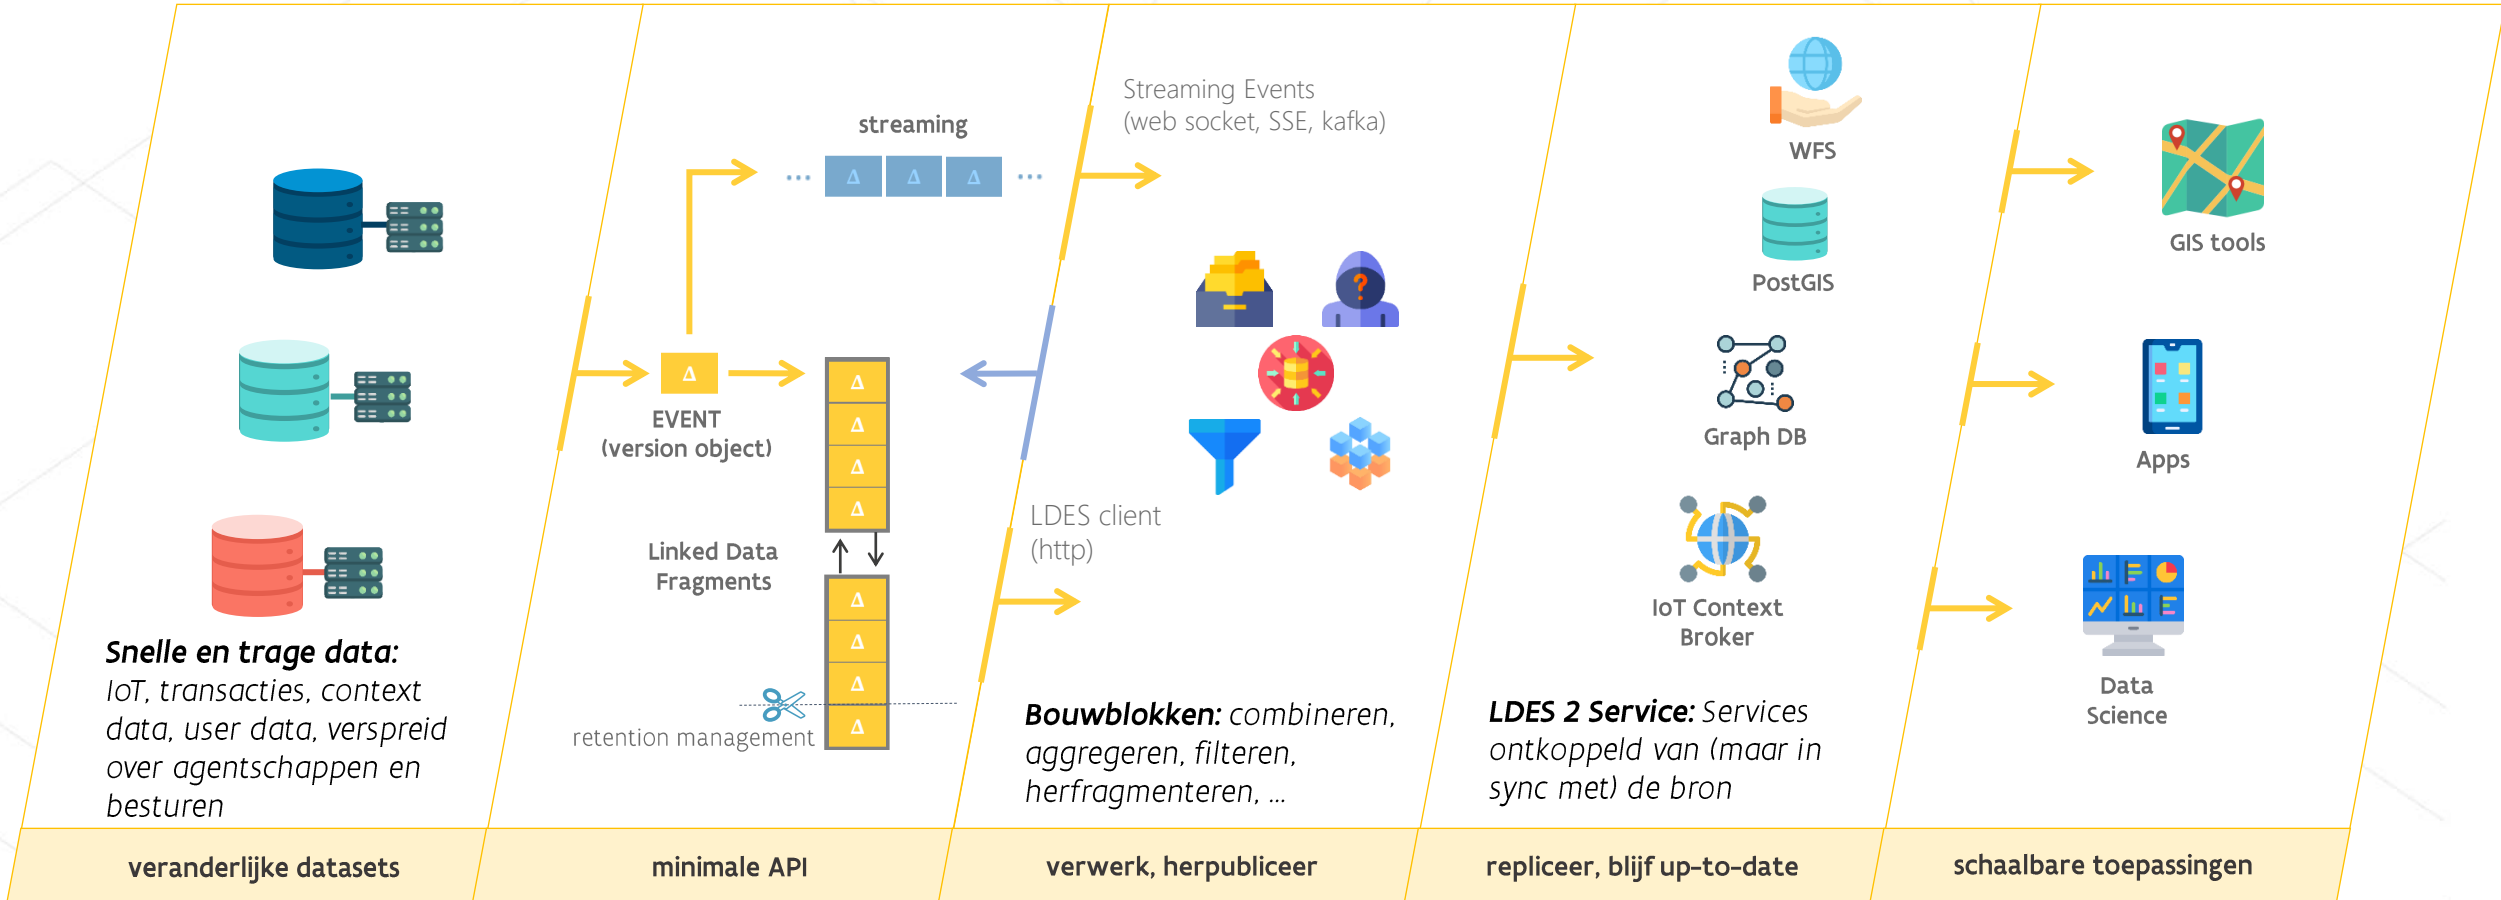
**Snelle en trage data:** IoT, transacties, context data, user data, verspreid over agentschappen en besturen

streaming

... Δ Δ Δ ...

Δ

EVENT (version object)

Δ
Δ
Δ
Δ

Linked Data Fragments

Δ
Δ
Δ
Δ

retention management

Streaming Events (web socket, SSE, kafka)

LDES client (http)

**Bouwblokken:** combineren, aggregeren, filteren, herfragmenteren, ...

WFS

PostGIS

Graph DB

IoT Context Broker

**LDES 2 Service:** Services ontkoppeld van (maar in sync met) de bron

GIS tools

Apps

Data Science

veranderlijke datasets

minimale API

verwerk, herpubliceer

repliceer, blijf up-to-date

schaalbare toepassingen